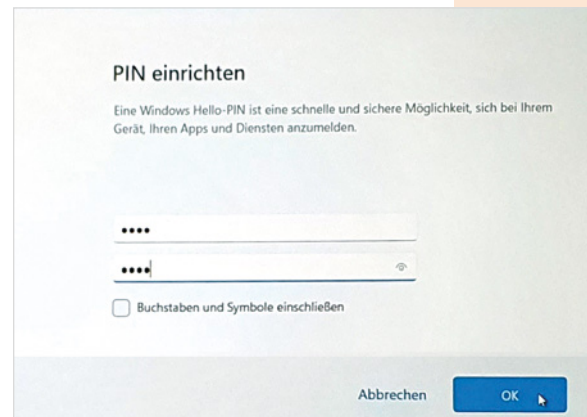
PIN einrichten

Eine Windows Hello-PIN ist eine schnelle und sichere Möglichkeit, sich bei Ihrem Gerät, Ihren Apps und Diensten anzumelden.

••••

••••

Buchstaben und Symbole einschließen

Abbrechen

OK